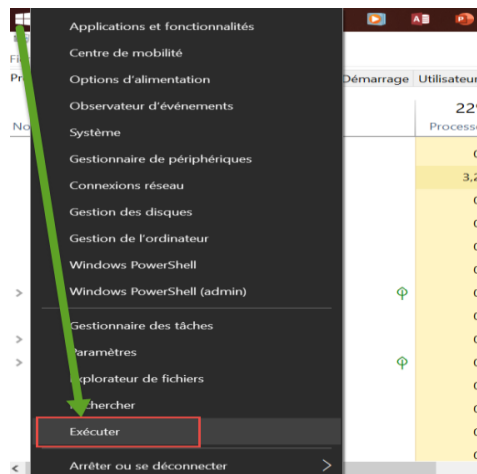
Applications et fonctionnalités
Centre de mobilité
Options d'alimentation
Observateur d'événements
Système
Gestionnaire de périphériques
Connexions réseau
Gestion des disques
Gestion de l'ordinateur
Windows PowerShell
Windows PowerShell (admin)
Gestionnaire des tâches
Paramètres
Explorateur de fichiers
Rechercher
Exécuter
Arrêter ou se déconnecter

Fi
Pr
No
Démarrage
Utilisateur
22
Processe
3,2